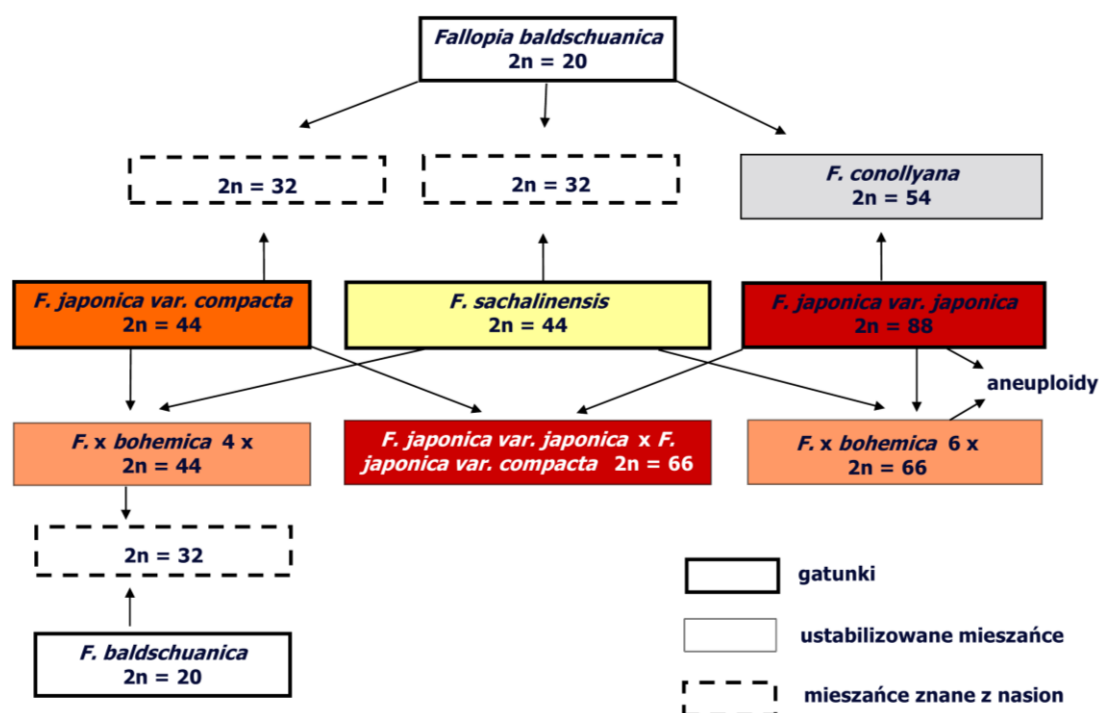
Fallopia baldschuanica
2n = 20

2n = 32

2n = 32

F. conollyana
2n = 54

F. japonica var. compacta
2n = 44

F. sachalinensis
2n = 44

F. japonica var. japonica
2n = 88

aneuploidy

F. x bohemica 4 x
2n = 44

F. japonica var. japonica x F. japonica var. compacta 2n = 66

F. x bohemica 6 x
2n = 66

2n = 32

F. baldschuanica
2n = 20

gatunki

ustabilizowane mieszańce

mieszańce znane z nasion